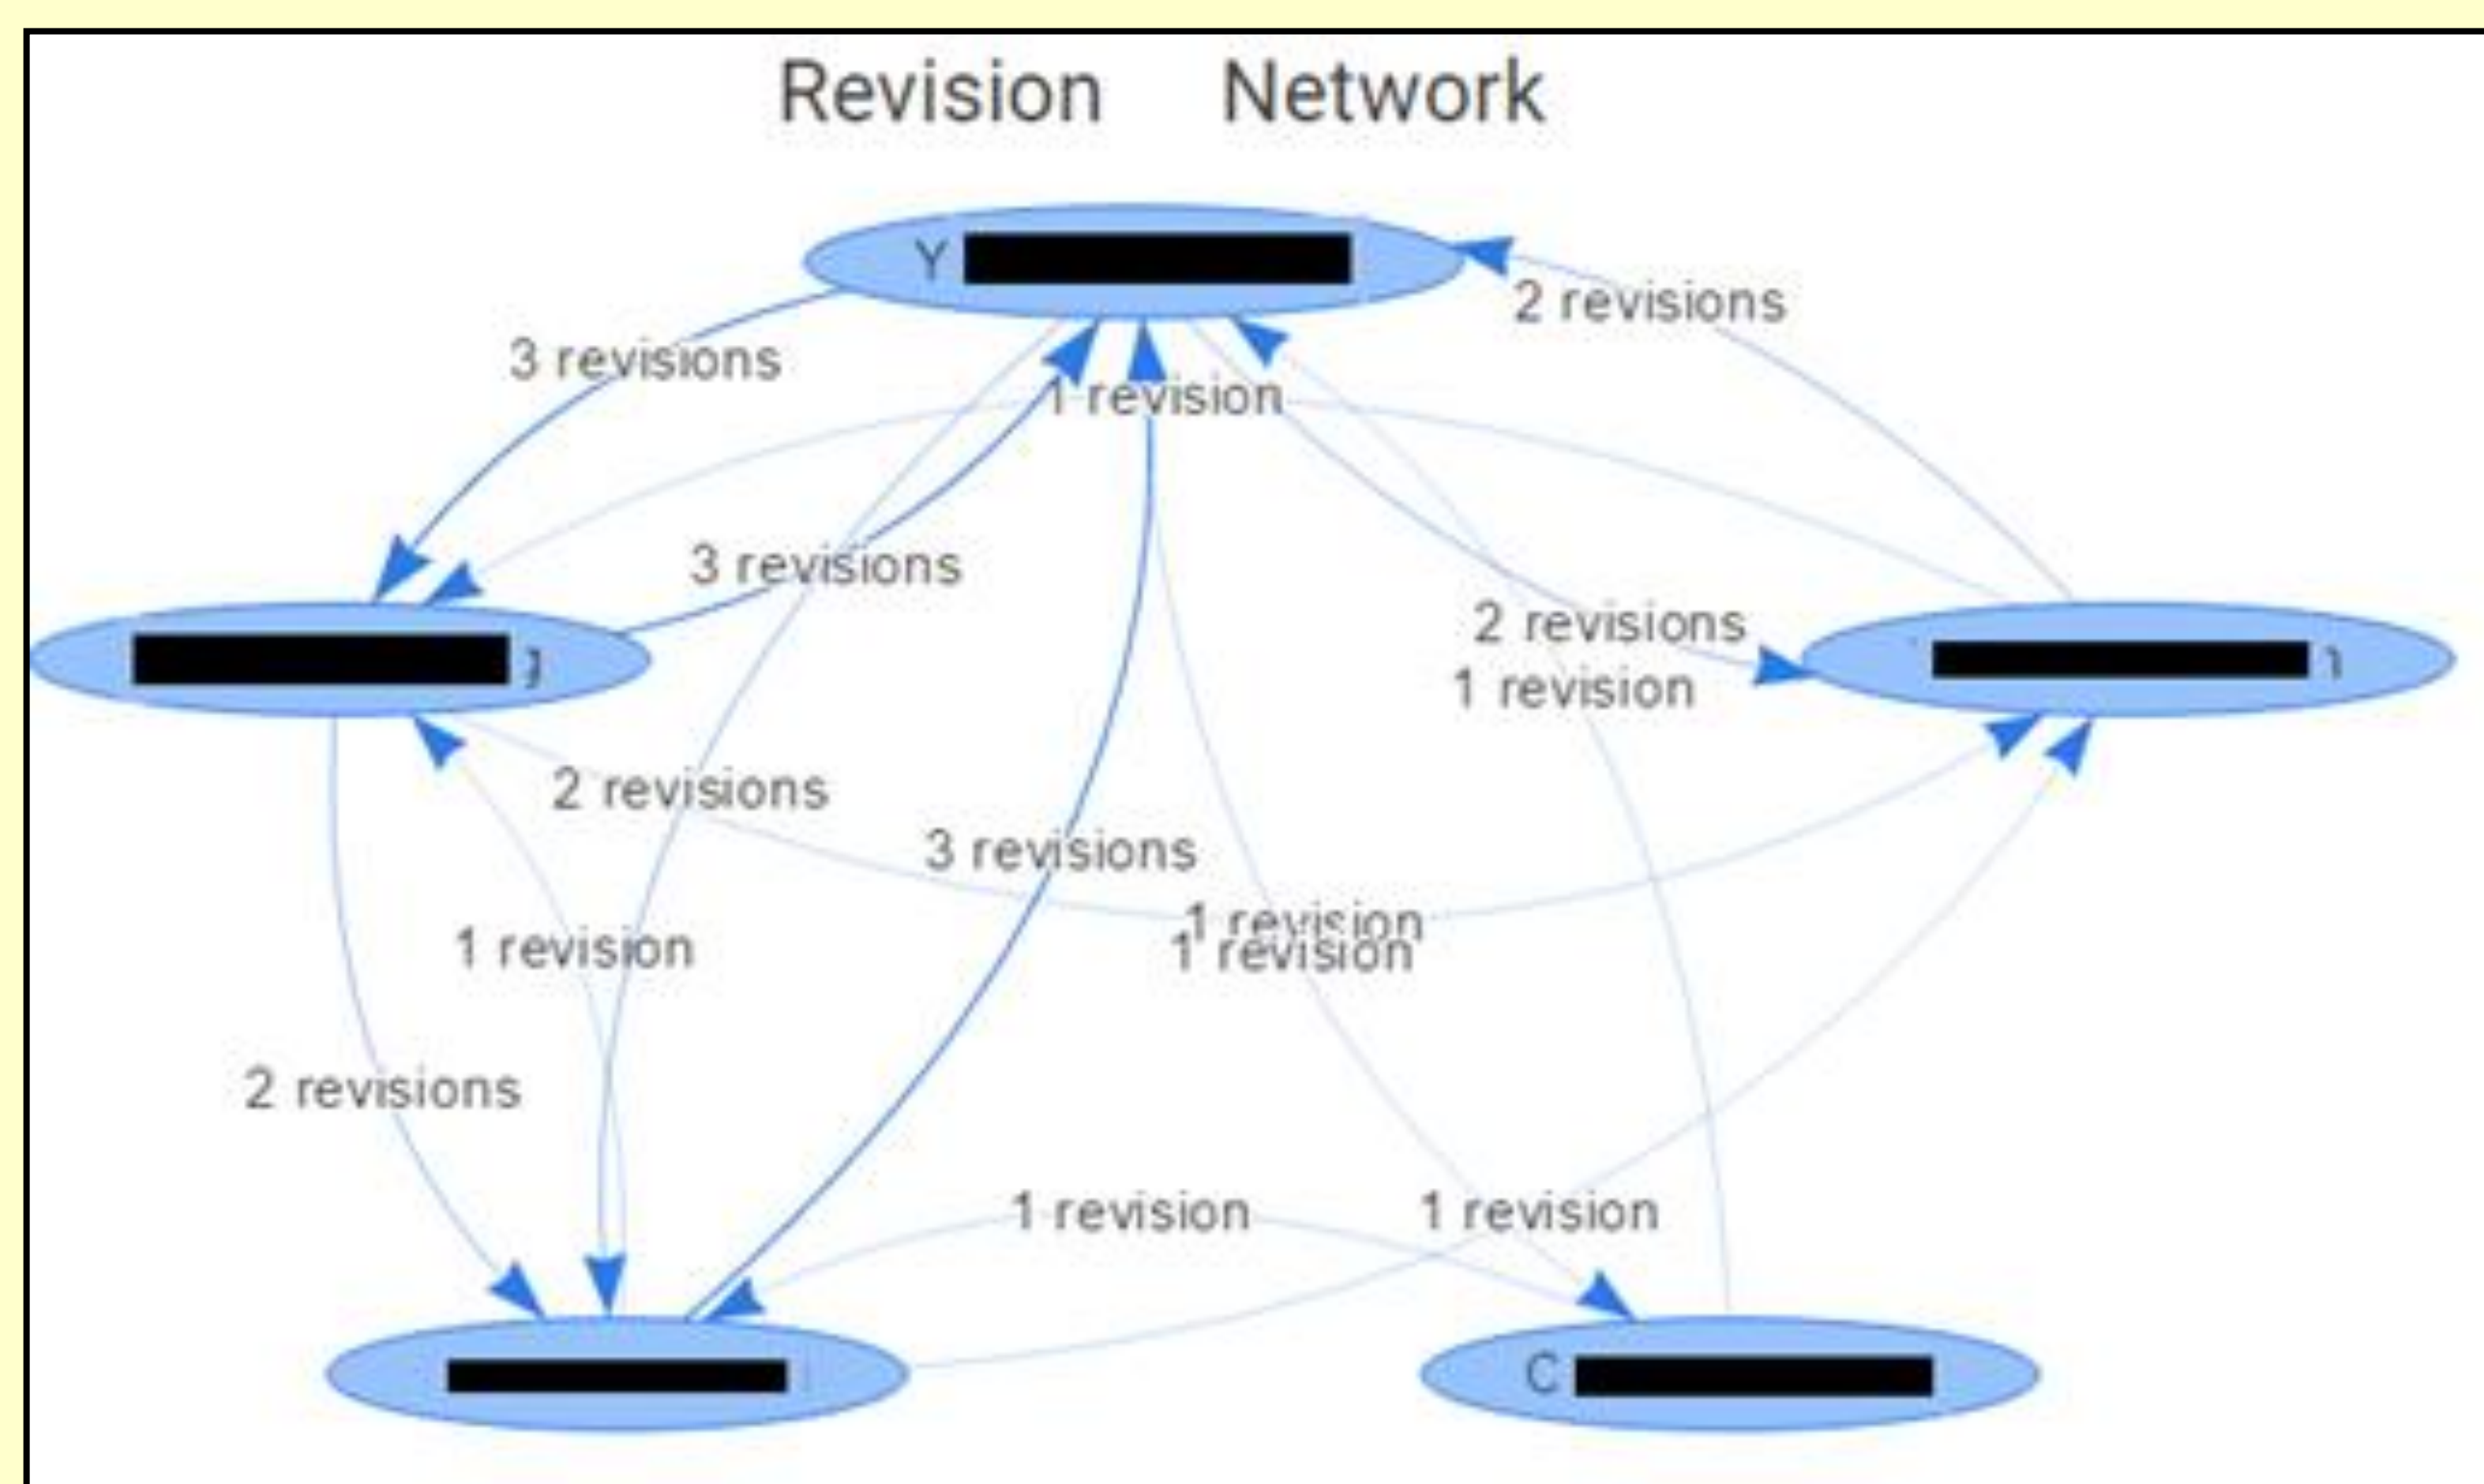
Revision Network

Y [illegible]

2 revisions

3 revisions

1 revision

3 revisions

2 revisions

1 revision

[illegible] g

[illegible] n

2 revisions

3 revisions

1 revision

1 revision

1 revision

2 revisions

1 revision

1 revision

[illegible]

C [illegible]